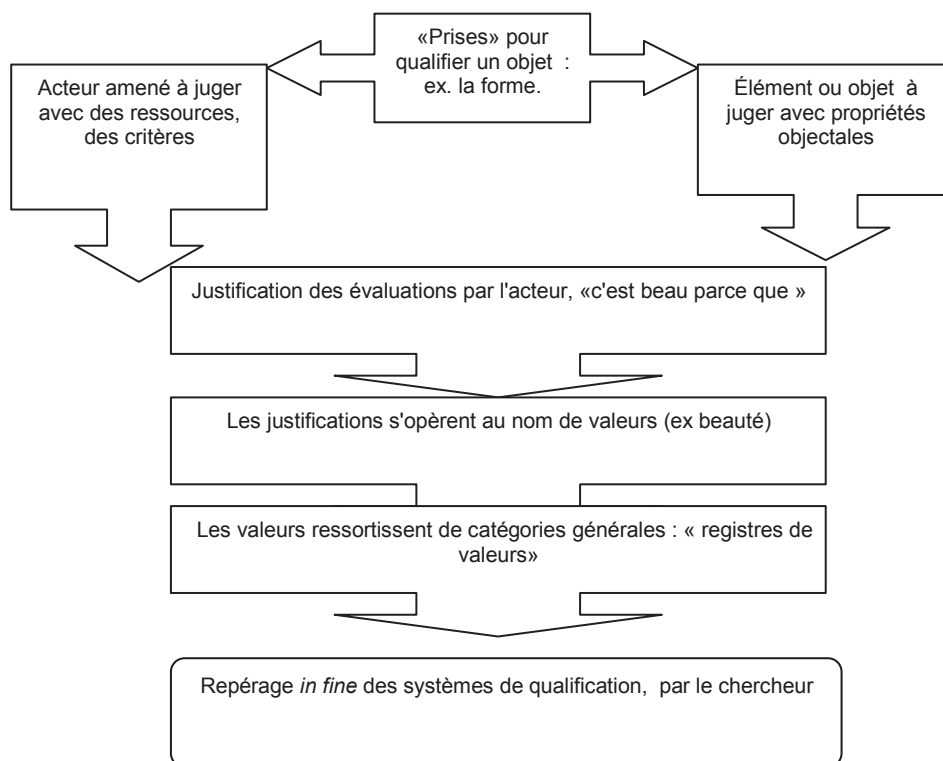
«Prises» pour qualifier un objet : ex. la forme.

Acteur amené à juger avec des ressources, des critères

Élément ou objet à juger avec propriétés objectales

Justification des évaluations par l'acteur, «c'est beau parce que »

Les justifications s'opèrent au nom de valeurs (ex beauté)

Les valeurs ressortissent de catégories générales : « registres de valeurs»

Repérage *in fine* des systèmes de qualification, par le chercheur